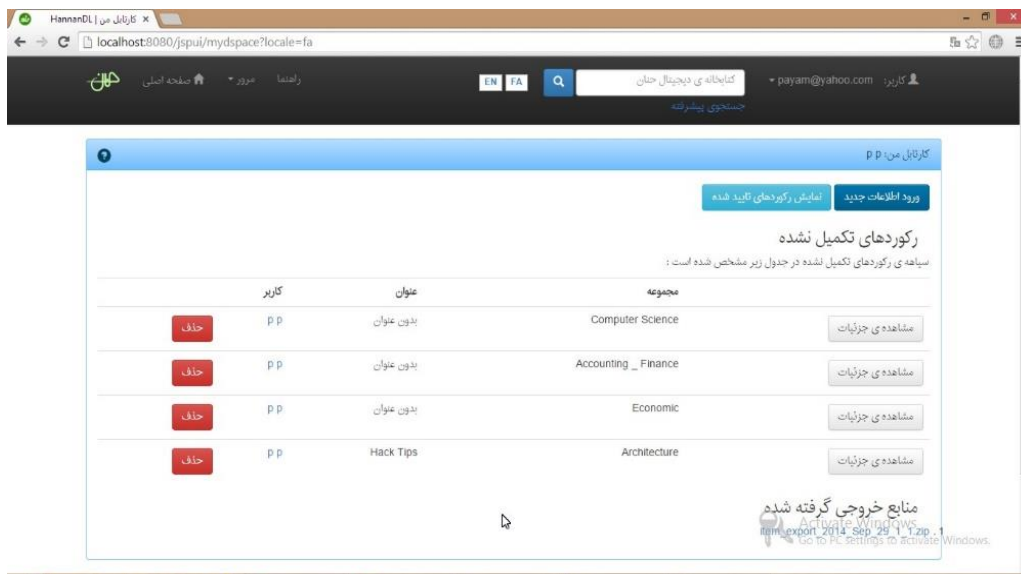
HannanDL | کارتابل من ×

localhost:8080/jspui/mydspace?locale=fa

صفحه اصلی   مرور   راهنما

EN FA

کتابخانه ی دیجیتال حنان

جستجوی پیشرفته

کاربر: payam@yahoo.com

کارتابل من: p p

ورود اطلاعات جدید   نمایش رکوردهای تایید شده

رکوردهای تکمیل نشده

سیاهه ی رکوردهای تکمیل نشده در جدول زیر مشخص شده است :

| | مجموعه | عنوان | کاربر | |
|---|---|---|---|---|
| مشاهده ی جزئیات | Computer Science | بدون عنوان | p p | حذف |
| مشاهده ی جزئیات | Accounting _ Finance | بدون عنوان | p p | حذف |
| مشاهده ی جزئیات | Economic | بدون عنوان | p p | حذف |
| مشاهده ی جزئیات | Architecture | Hack Tips | p p | حذف |

منابع خروجی گرفته شده

item_export_2014_Sep_29_1_1.zip .1

Activate Windows
Go to PC settings to activate Windows.